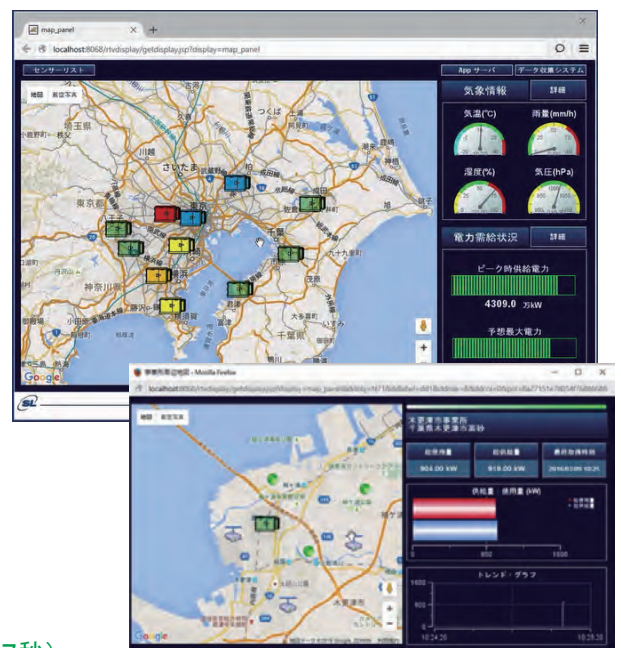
map_panel

localhost:8068/rtvdisplay/getdisplay.jsp?display=map_panel

センサーリスト

App サーバ

データ収集システム

地図

航空写真

群馬県

栃木県

茨城県

埼玉県

つくば

さいたま

東京都

千葉

神奈川県

千葉県

九十九里

いすみ

Google

気象情報

詳細

気温(℃)

雨量(mm/h)

湿度(%)

気圧(hPa)

電力需給状況

詳細

ピーク時供給電力

4309.0 万kW

予想最大電力

事業所周辺地図 - Mozilla Firefox

localhost:8068/rtvdisplay/getdisplay.jsp?display=map_panel&site=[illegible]

地図

航空写真

木更津市事業所

千葉県木更津市富士見

総使用量

904.00 kW

総供給量

918.00 kW

最終取得時刻

2016/03/05 10:25

供給量・使用量 (kW)

0

500

1000

トレンド・グラフ

1600

800

0

10:24:20

10:25:20

Google